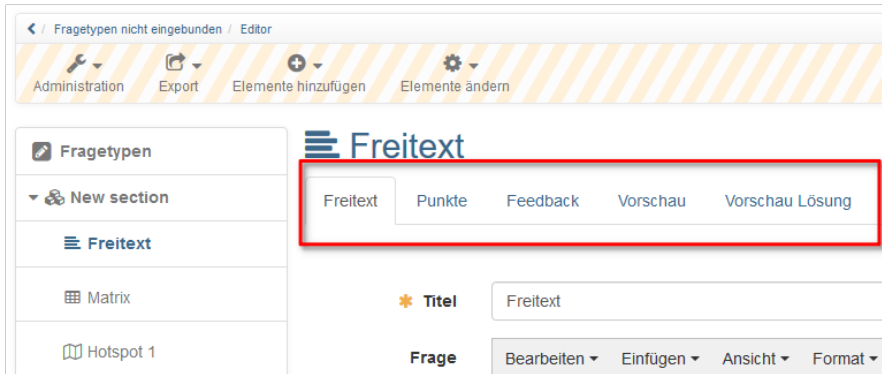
< / Fragetypen nicht eingebunden / Editor

Administration   Export   Elemente hinzufügen   Elemente ändern

Fragetypen

New section

Freitext

Matrix

Hotspot 1

Freitext

Freitext   Punkte   Feedback   Vorschau   Vorschau Lösung

* Titel   Freitext

Frage   Bearbeiten ▾   Einfügen ▾   Ansicht ▾   Format ▾